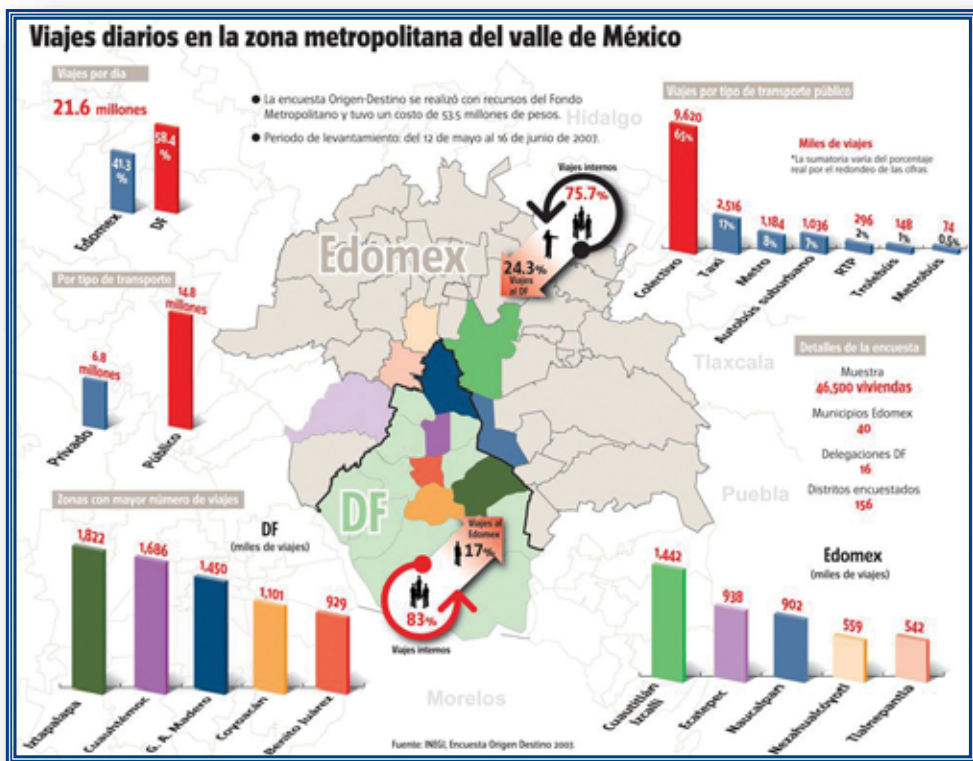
Viajes diarios en la zona metropolitana del valle de México

Viajes por día
21.6 millones
41.3 %
58.4 %
Edomex
DF

● La encuesta Origen-Destino se realizó con recursos del Fondo Metropolitano y tuvo un costo de 53.5 millones de pesos.
● Periodo de levantamiento: del 12 de mayo al 16 de junio de 2007.

Hidalgo

Viajes por tipo de transporte público
Miles de viajes
*La sumatoria varía del porcentaje real por el redondeo de las cifras.
9,620 65%
2,516 17%
1,184 8%
1,036 7%
296 2%
148 1%
74 0.5%
Colectivo
Taxi
Metro
Autobús suburbano
RTP
Trolebús
Metrobús

Viajes internos
75.7%
24.3% Viajes al DF
Edomex

Por tipo de transporte
6.8 millones
14.8 millones
Privado
Público

Tlaxcala

Detalles de la encuesta
Muestra
46,500 viviendas
Municipios Edomex
40
Delegaciones DF
16
Distritos encuestados
156

Puebla

DF
Viajes al Edomex
17%
83%
Viajes internos

Zonas con mayor número de viajes
DF
(miles de viajes)
1,822
1,686
1,450
1,101
929
Iztapalapa
Cuauhtémoc
G. A. Madero
Coyoacán
Benito Juárez

Edomex
(miles de viajes)
1,442
938
902
559
542
Cuautitlán Izcalli
Ecatepec
Naucalpan
Nezahualcóyotl
Tlalnepantla

Morelos

Fuente: INEGI, Encuesta Origen Destino 2007.